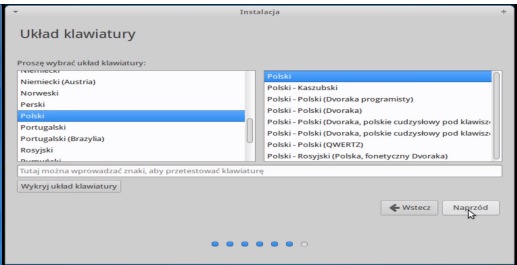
Instalacja

Układ klawiatury

Proszę wybrać układ klawiatury:

Niemiecki
Niemiecki (Austria)
Norweski
Perski
Polski
Portugalski
Portugalski (Brazylia)
Rosyjski
Rumuński

Polski
Polski - Kaszubski
Polski - Polski (Dvoraka programisty)
Polski - Polski (Dvoraka)
Polski - Polski (Dvoraka, polskie cudzysłowy pod klawisz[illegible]
Polski - Polski (Dvoraka, polskie cudzysłowy pod klawisz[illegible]
Polski - Polski (QWERTZ)
Polski - Rosyjski (Polska, fonetyczny Dvoraka)

Tutaj można wprowadzać znaki, aby przetestować klawiaturę

Wykryj układ klawiatury

Wstecz

Naprzód